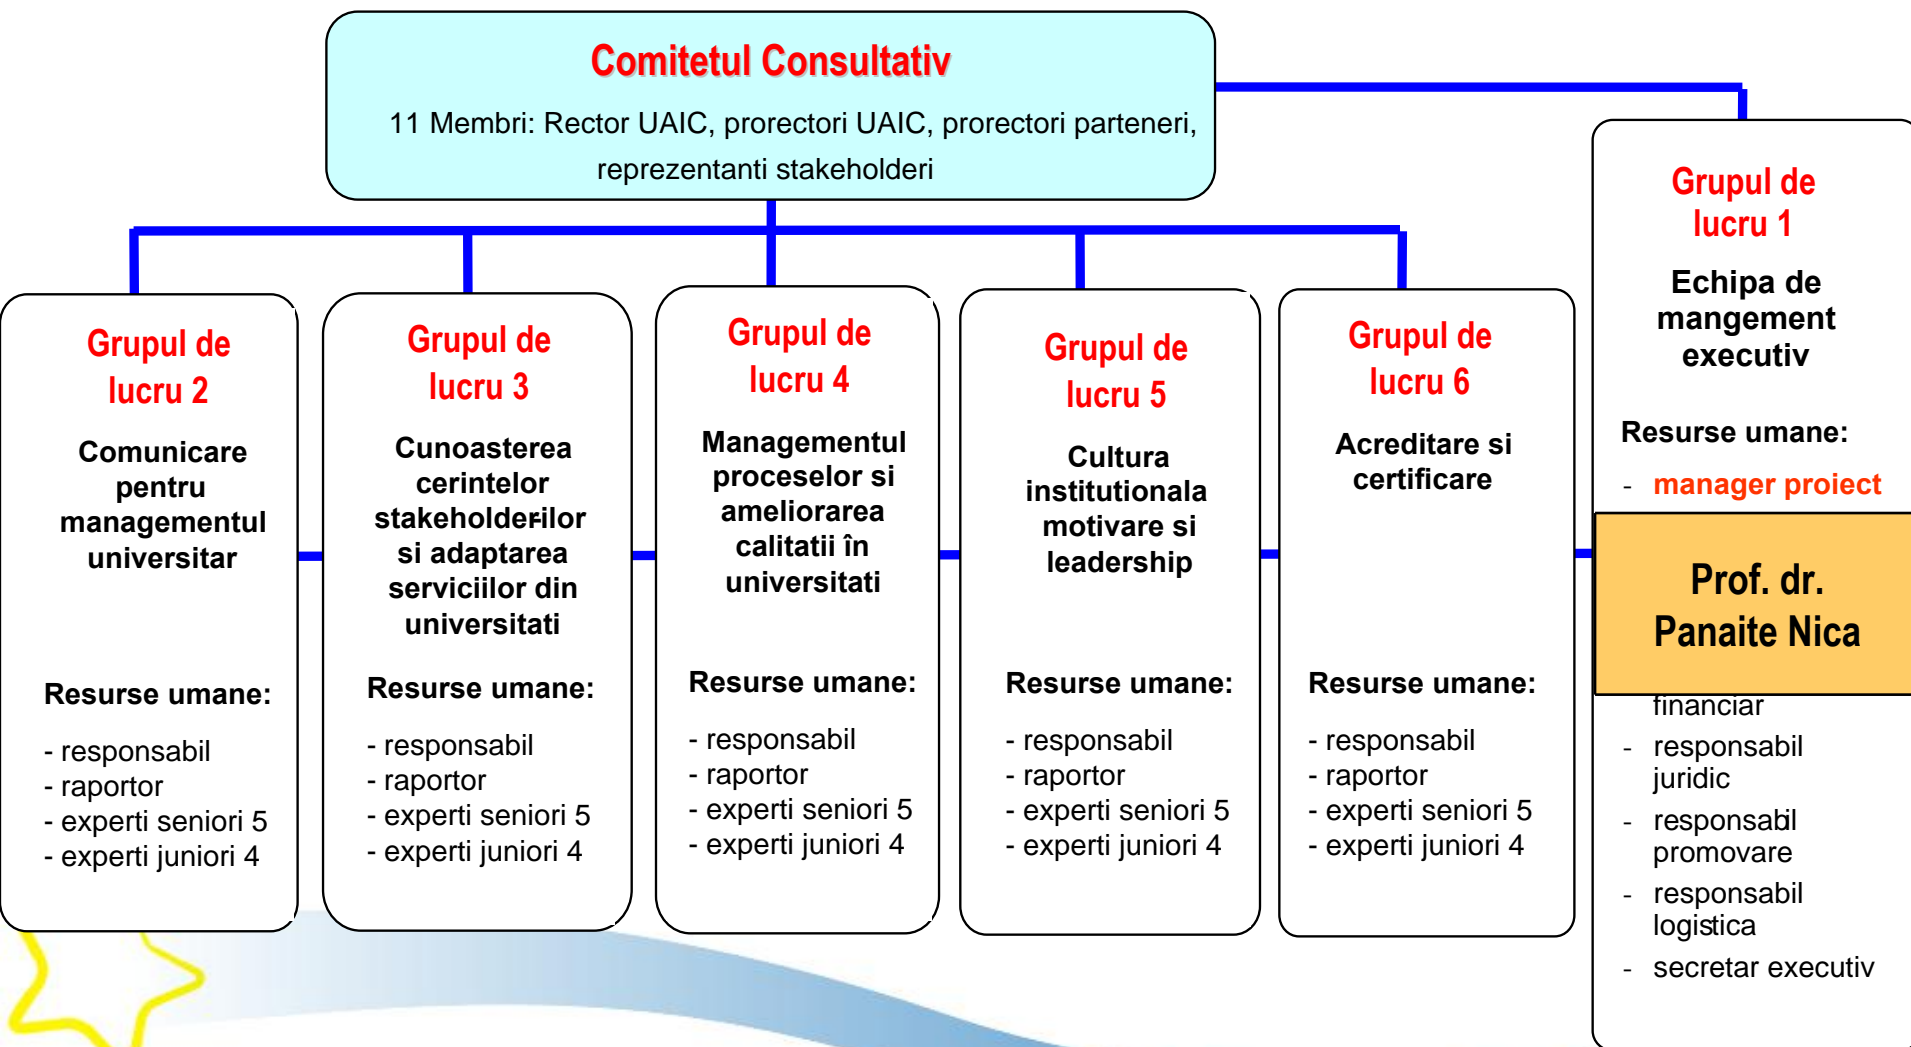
Comitetul Consultativ

11 Membri: Rector UAIC, prorectori UAIC, prorectori parteneri, reprezentanti stakeholderi

Grupul de lucru 2

Comunicare pentru managementul universitar

Resurse umane:

- responsabil
- raportor
- experti seniori 5
- experti juniori 4

Grupul de lucru 3

Cunoasterea cerintelor stakeholderilor si adaptarea serviciilor din universitati

Resurse umane:

- responsabil
- raportor
- experti seniori 5
- experti juniori 4

Grupul de lucru 4

Managementul proceselor si ameliorarea calitatii în universitati

Resurse umane:

- responsabil
- raportor
- experti seniori 5
- experti juniori 4

Grupul de lucru 5

Cultura institutionala motivare si leadership

Resurse umane:

- responsabil
- raportor
- experti seniori 5
- experti juniori 4

Grupul de lucru 6

Acreditare si certificare

Resurse umane:

- responsabil
- raportor
- experti seniori 5
- experti juniori 4

Grupul de lucru 1

Echipa de mangement executiv

Resurse umane:

- manager proiect

Prof. dr. Panaite Nica

financiar
- responsabil juridic
- responsabil promovare
- responsabil logistica
- secretar executiv